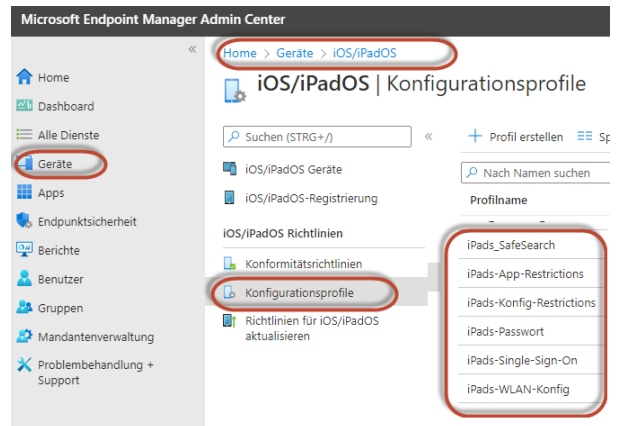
Microsoft Endpoint Manager Admin Center

«

Home
Dashboard
Alle Dienste
Geräte
Apps
Endpunktsicherheit
Berichte
Benutzer
Gruppen
Mandantenverwaltung
Problembehandlung + Support

Home > Geräte > iOS/iPadOS

iOS/iPadOS | Konfigurationsprofile

Suchen (STRG+/)

«

iOS/iPadOS Geräte
iOS/iPadOS-Registrierung

iOS/iPadOS Richtlinien

Konformitätsrichtlinien
Konfigurationsprofile
Richtlinien für iOS/iPadOS aktualisieren

+ Profil erstellen
Sp

Nach Namen suchen

Profilname

iPads_SafeSearch
iPads-App-Restrictions
iPads-Konfig-Restrictions
iPads-Passwort
iPads-Single-Sign-On
iPads-WLAN-Konfig